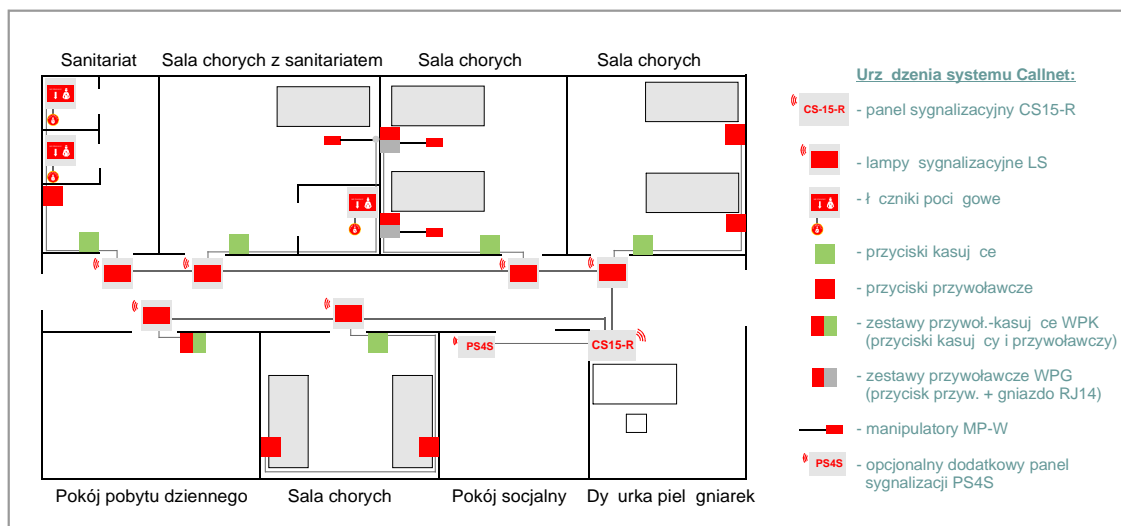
Sanitariat

Sala chorych z sanitariatem

Sala chorych

Sala chorych

Urz dzenia systemu Callnet:

CS-15-R - panel sygnalizacyjny CS15-R

- lampy sygnalizacyjne LS

- ł czniki poci gowe

- przyciski kasuj ce

- przyciski przywoławcze

- zestawy przywoł.-kasuj ce WPK (przyciski kasuj cy i przywoławczy)

- zestawy przywoławcze WPG (przycisk przyw. + gniazdo RJ14)

- manipulatory MP-W

PS4S - opcjonalny dodatkowy panel sygnalizacji PS4S

PS4S

CS15-R

Pokój pobytu dziennego

Sala chorych

Pokój socjalny

Dy urka piel gniarek